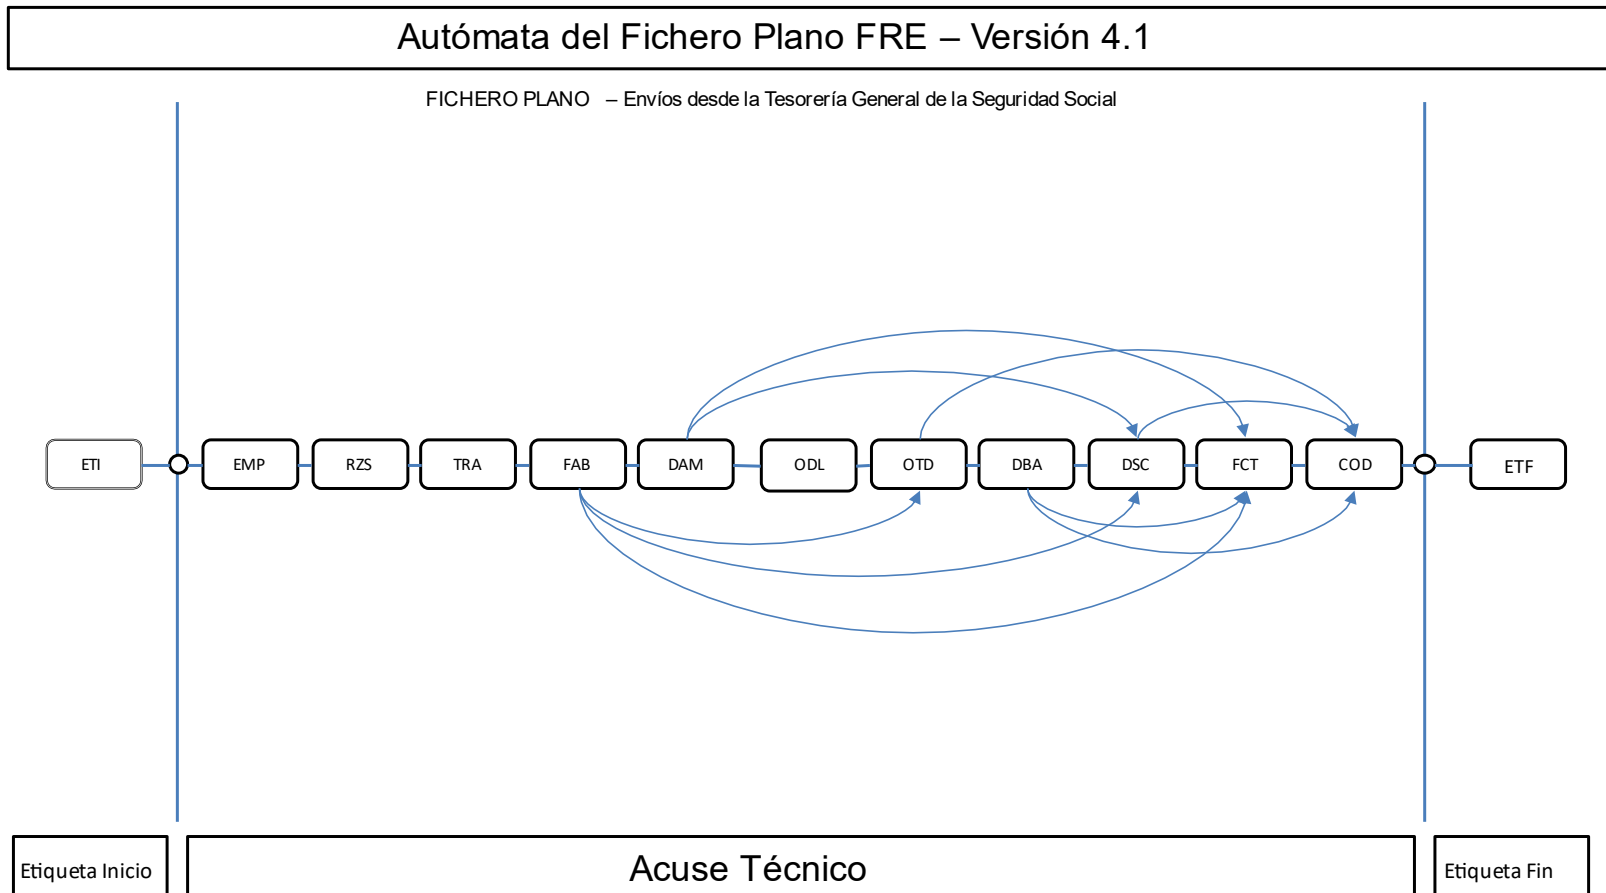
Autómata del Fichero Plano FRE – Versión 4.1

FICHERO PLANO – Envíos desde la Tesorería General de la Seguridad Social

ETI

EMP

RZS

TRA

FAB

DAM

ODL

OTD

DBA

DSC

FCT

COD

ETF

Etiqueta Inicio

Acuse Técnico

Etiqueta Fin